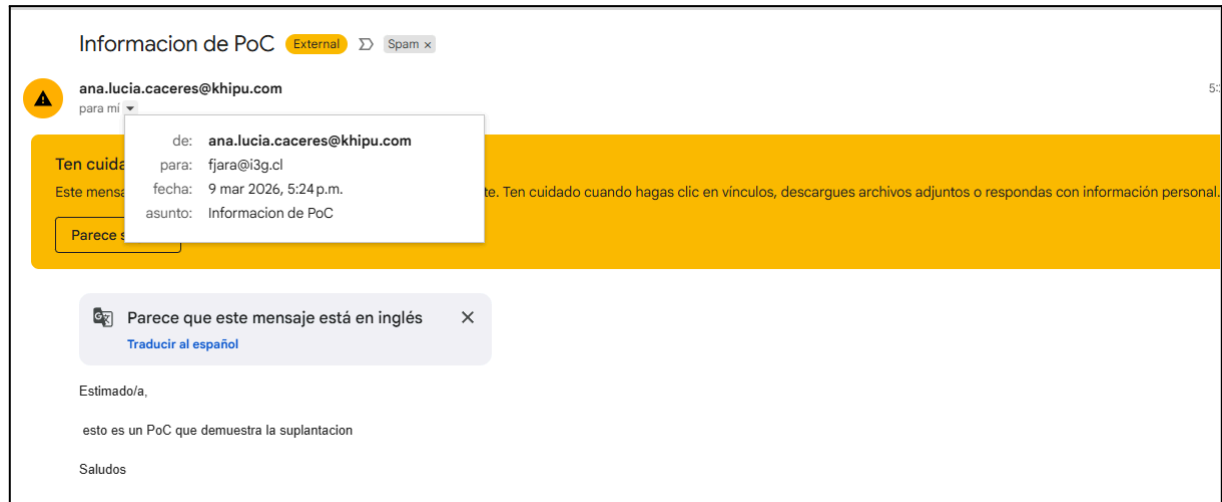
Informacion de PoC External Spam ×

ana.lucia.caceres@khipu.com
para mí

5:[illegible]

| | |
|---|---|
| de: | ana.lucia.caceres@khipu.com |
| para: | fjara@i3g.cl |
| fecha: | 9 mar 2026, 5:24 p.m. |
| asunto: | Informacion de PoC |

Ten cuida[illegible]
Este mensa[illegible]te. Ten cuidado cuando hagas clic en vínculos, descargues archivos adjuntos o respondas con información personal.

Parece s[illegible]

Parece que este mensaje está en inglés
Traducir al español

Estimado/a,

esto es un PoC que demuestra la suplantacion

Saludos